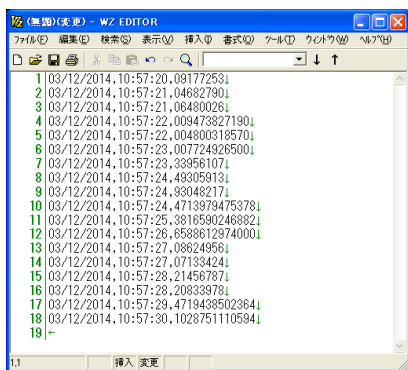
(無題)(変更) - WZ EDITOR

ファイル(F) 編集(E) 検索(S) 表示(V) 挿入(I) 書式(O) ツール(T) ウィンドウ(W) ヘルプ(H)

1 03/12/2014,10:57:20,09177253↓
2 03/12/2014,10:57:21,04682790↓
3 03/12/2014,10:57:21,06480026↓
4 03/12/2014,10:57:22,009473827190↓
5 03/12/2014,10:57:22,004800318570↓
6 03/12/2014,10:57:23,007724926500↓
7 03/12/2014,10:57:23,33956107↓
8 03/12/2014,10:57:24,49305913↓
9 03/12/2014,10:57:24,93048217↓
10 03/12/2014,10:57:24,4713979475378↓
11 03/12/2014,10:57:25,3816590246882↓
12 03/12/2014,10:57:26,6588612974000↓
13 03/12/2014,10:57:27,08624956↓
14 03/12/2014,10:57:27,07133424↓
15 03/12/2014,10:57:28,21456787↓
16 03/12/2014,10:57:28,20833978↓
17 03/12/2014,10:57:29,4719438502364↓
18 03/12/2014,10:57:30,1028751110594↓
19 ←

1.1 挿入 変更